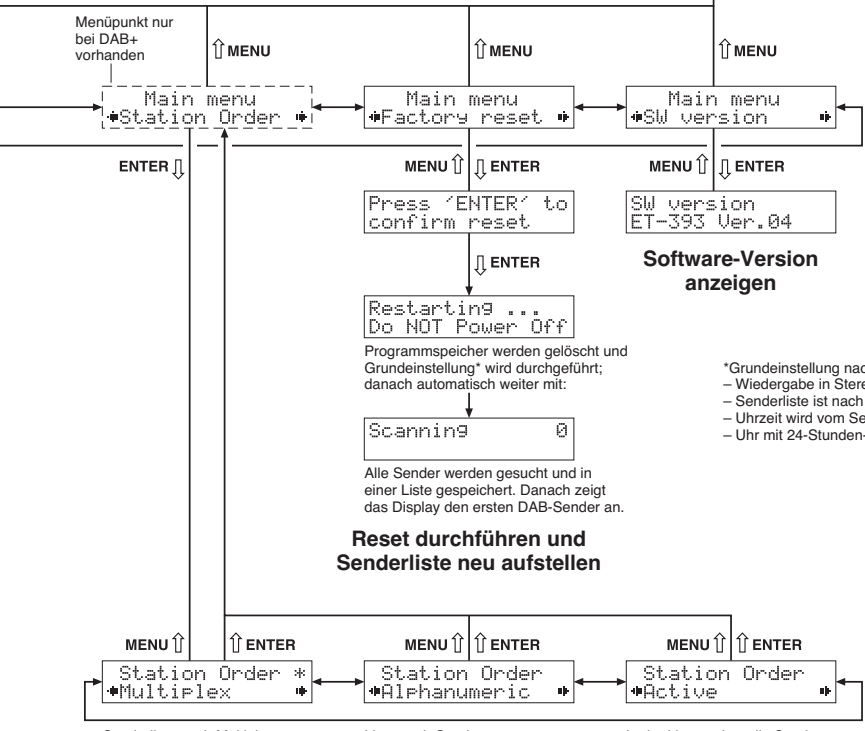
Menüpunkt nur bei DAB+ vorhanden

MENU

MENU

MENU

Main menu
Station Order

Main menu
Factory reset

Main menu
SW version

ENTER

MENU ENTER

MENU ENTER

Press 'ENTER' to confirm reset

SW version
ET-393 Ver.04

ENTER

Software-Version anzeigen

Restarting ...
Do NOT Power Off

Programmspeicher werden gelöscht und Grundeinstellung* wird durchgeführt; danach automatisch weiter mit:

*Grundeinstellung nac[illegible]
– Wiedergabe in Stere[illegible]
– Senderliste ist nach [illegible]
– Uhrzeit wird vom Se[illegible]
– Uhr mit 24-Stunden-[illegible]

Scanning 0

Alle Sender werden gesucht und in einer Liste gespeichert. Danach zeigt das Display den ersten DAB-Sender an.

Reset durchführen und Senderliste neu aufstellen

MENU ENTER

MENU ENTER

MENU ENTER

Station Order *
Multiplex

Station Order
Alphanumeric

Station Order
Active